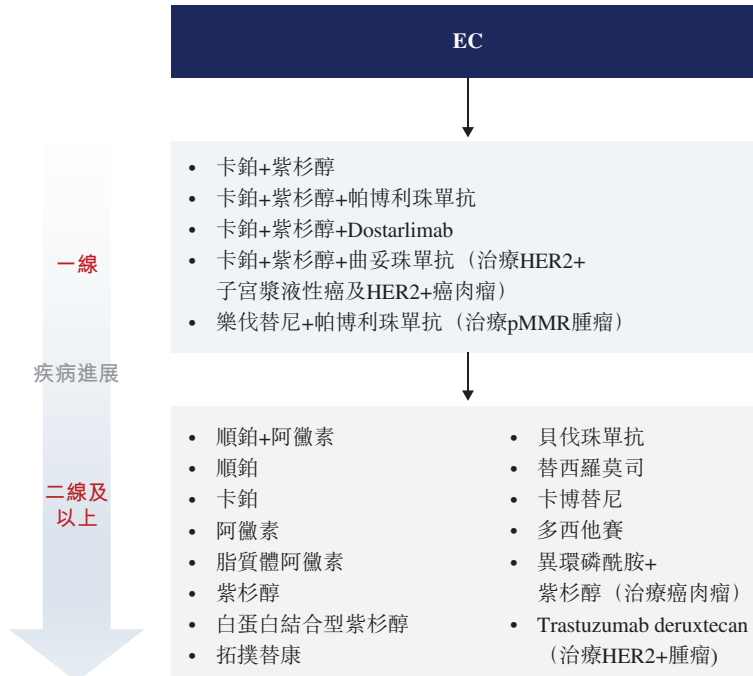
EC

一線

• 卡鉑+紫杉醇
• 卡鉑+紫杉醇+帕博利珠單抗
• 卡鉑+紫杉醇+Dostarlimab
• 卡鉑+紫杉醇+曲妥珠單抗（治療HER2+子宮漿液性癌及HER2+癌肉瘤）
• 樂伐替尼+帕博利珠單抗（治療pMMR腫瘤）

疾病進展

二線及以上

• 順鉑+阿黴素
• 順鉑
• 卡鉑
• 阿黴素
• 脂質體阿黴素
• 紫杉醇
• 白蛋白結合型紫杉醇
• 拓撲替康

• 貝伐珠單抗
• 替西羅莫司
• 卡博替尼
• 多西他賽
• 異環磷酰胺+紫杉醇（治療癌肉瘤）
• Trastuzumab deruxtecan（治療HER2+腫瘤）